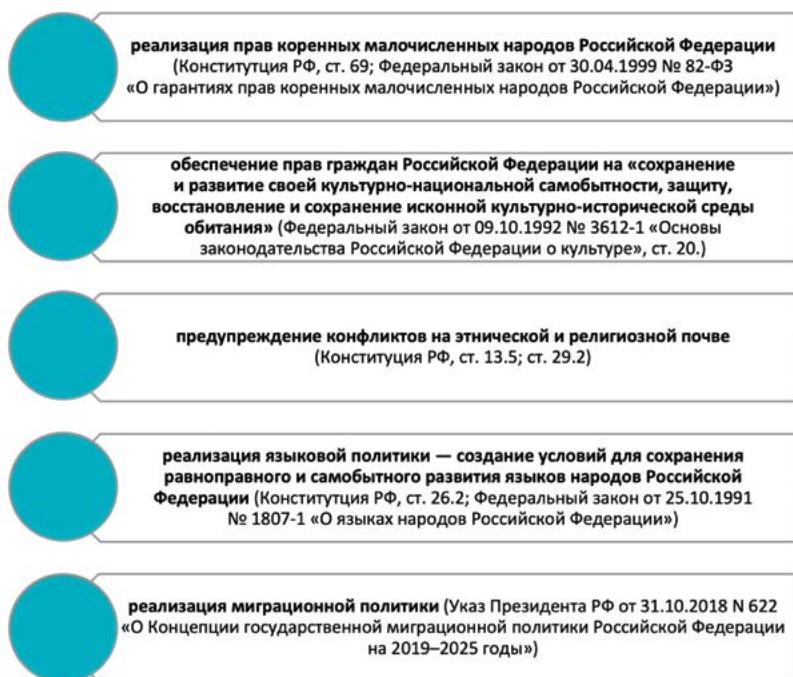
**реализация прав коренных малочисленных народов Российской Федерации** (Конституция РФ, ст. 69; Федеральный закон от 30.04.1999 № 82-ФЗ «О гарантиях прав коренных малочисленных народов Российской Федерации»)

**обеспечение прав граждан Российской Федерации на «сохранение и развитие своей культурно-национальной самобытности, защиту, восстановление и сохранение исконной культурно-исторической среды обитания»** (Федеральный закон от 09.10.1992 № 3612-1 «Основы законодательства Российской Федерации о культуре», ст. 20.)

**предупреждение конфликтов на этнической и религиозной почве** (Конституция РФ, ст. 13.5; ст. 29.2)

**реализация языковой политики — создание условий для сохранения равноправного и самобытного развития языков народов Российской Федерации** (Конституция РФ, ст. 26.2; Федеральный закон от 25.10.1991 № 1807-1 «О языках народов Российской Федерации»)

**реализация миграционной политики** (Указ Президента РФ от 31.10.2018 N 622 «О Концепции государственной миграционной политики Российской Федерации на 2019–2025 годы»)